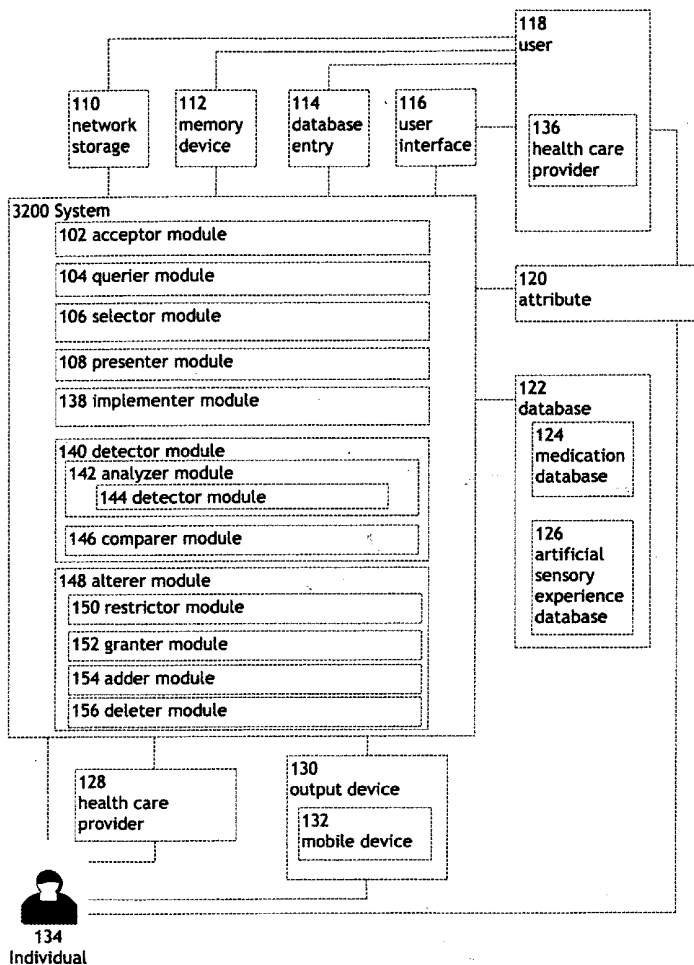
118
user

110
network
storage

112
memory
device

114
database
entry

116
user
interface

136
health care
provider

3200 System

102 acceptor module

104 querier module

106 selector module

108 presenter module

138 implementer module

140 detector module

142 analyzer module

144 detector module

146 comparer module

148 alterer module

150 restrictor module

152 granter module

154 adder module

156 deleter module

120
attribute

122
database

124
medication
database

126
artificial
sensory
experience
database

128
health care
provider

130
output device

132
mobile device

134
Individual